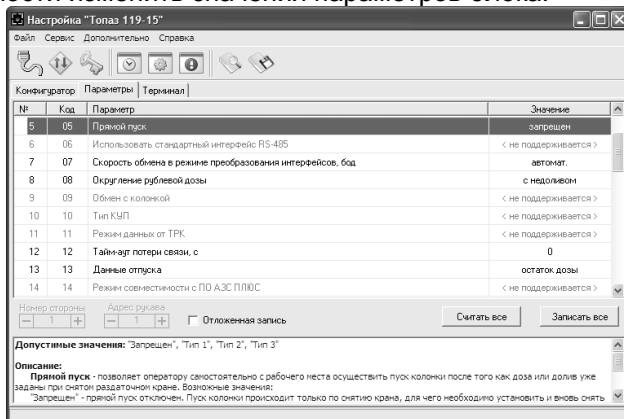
Настройка "Топаз 119-15"

Файл Сервис Дополнительно Справка

Конфигуратор Параметры Терминал

| № | Код | Параметр | Значение |
|---|---|---|---|
| 5 | 05 | Прямой пуск | запрещен |
| 6 | 06 | Использовать стандартный интерфейс RS-485 | < не поддерживается > |
| 7 | 07 | Скорость обмена в режиме преобразования интерфейсов, бод | автомат. |
| 8 | 08 | Округление рублевой дозы | с недоливом |
| 9 | 09 | Обмен с колонкой | < не поддерживается > |
| 10 | 10 | Тип КУП | < не поддерживается > |
| 11 | 11 | Режим данных от ТРК | < не поддерживается > |
| 12 | 12 | Тайм-аут потери связи, с | 0 |
| 13 | 13 | Данные отпуска | остаток дозы |
| 14 | 14 | Режим совместимости с ПО АЗС ПЛЮС | < не поддерживается > |

Номер стороны 1 Адрес рукава 1 Отложенная запись Считать все Записать все

Допустимые значения: "Запрещен", "Тип 1", "Тип 2", "Тип 3"

Описание:
Прямой пуск - позволяет оператору самостоятельно с рабочего места осуществить пуск колонки после того как доза или долив уже заданы при снятом раздаточном кране. Возможные значения:
"Запрещен" - прямой пуск отключен. Пуск колонки происходит только по снятию крана, для чего необходимо установить и вновь снять